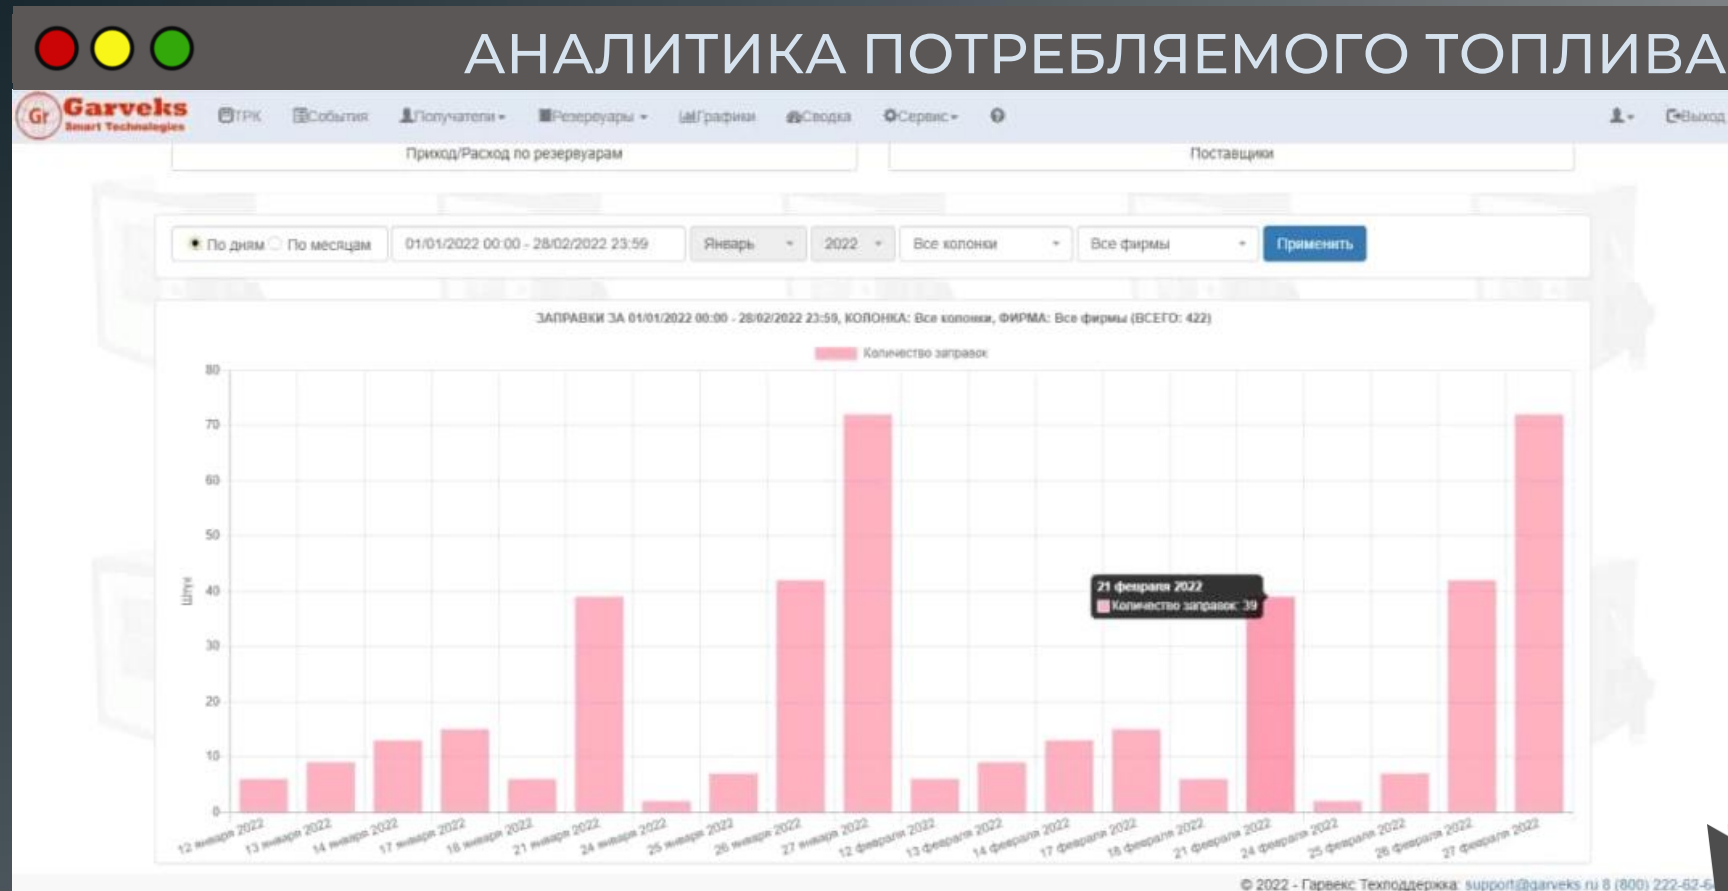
АНАЛИТИКА ПОТРЕБЛЯЕМОГО ТОПЛИВА

Gr Garveks Smart Technologies

ТРК События Получатели Резервуары Графики Сводка Сервис Выход

Приход/Расход по резервуарам

Поставщики

По дням По месяцам 01/01/2022 00:00 - 28/02/2022 23:59 Январь 2022 Все колонки Все фирмы Применить

ЗАПРАВКИ ЗА 01/01/2022 00:00 - 28/02/2022 23:59, КОЛОНКА: Все колонки, ФИРМА: Все фирмы (ВСЕГО: 422)

Количество заправок

Штук

80
70
60
50
40
30
20
10
0

21 февраля 2022
Количество заправок: 39

12 января 2022
13 января 2022
14 января 2022
17 января 2022
18 января 2022
21 января 2022
24 января 2022
25 января 2022
26 января 2022
27 января 2022
12 февраля 2022
13 февраля 2022
14 февраля 2022
17 февраля 2022
18 февраля 2022
21 февраля 2022
24 февраля 2022
25 февраля 2022
26 февраля 2022
27 февраля 2022

© 2022 - Гарвекс Техподдержка: support@garveks.ru 8 (800) 222-62-6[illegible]